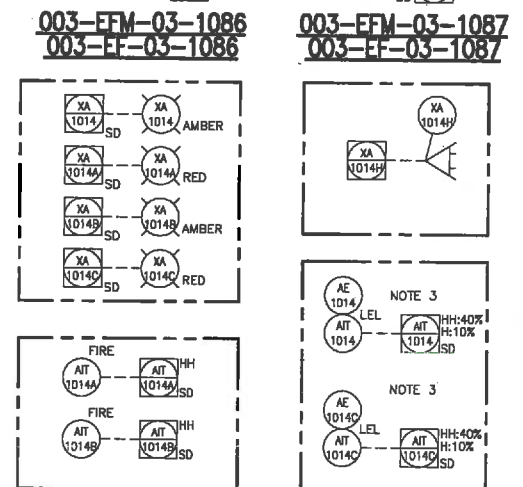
003-EFM-03-1086
003-EF-03-1086

003-EFM-03-1087
003-EF-03-1087

XA 1014 SD
XA 1014 AMBER
XA 1014A SD
XA 1014A RED
XA 1014B SD
XA 1014B AMBER
XA 1014C SD
XA 1014C RED

XA 1014H
XA 1014H

FIRE
AIT 1014A
AIT 1014A HH SD
FIRE
AIT 1014B
AIT 1014B HH SD

AE 1014
NOTE 3
LEL
AIT 1014
AIT 1014 HH:40% H:10% SD

NOTE 3
AE 1014C
LEL
AIT 1014C
AIT 1014C HH:40% H:10% SD